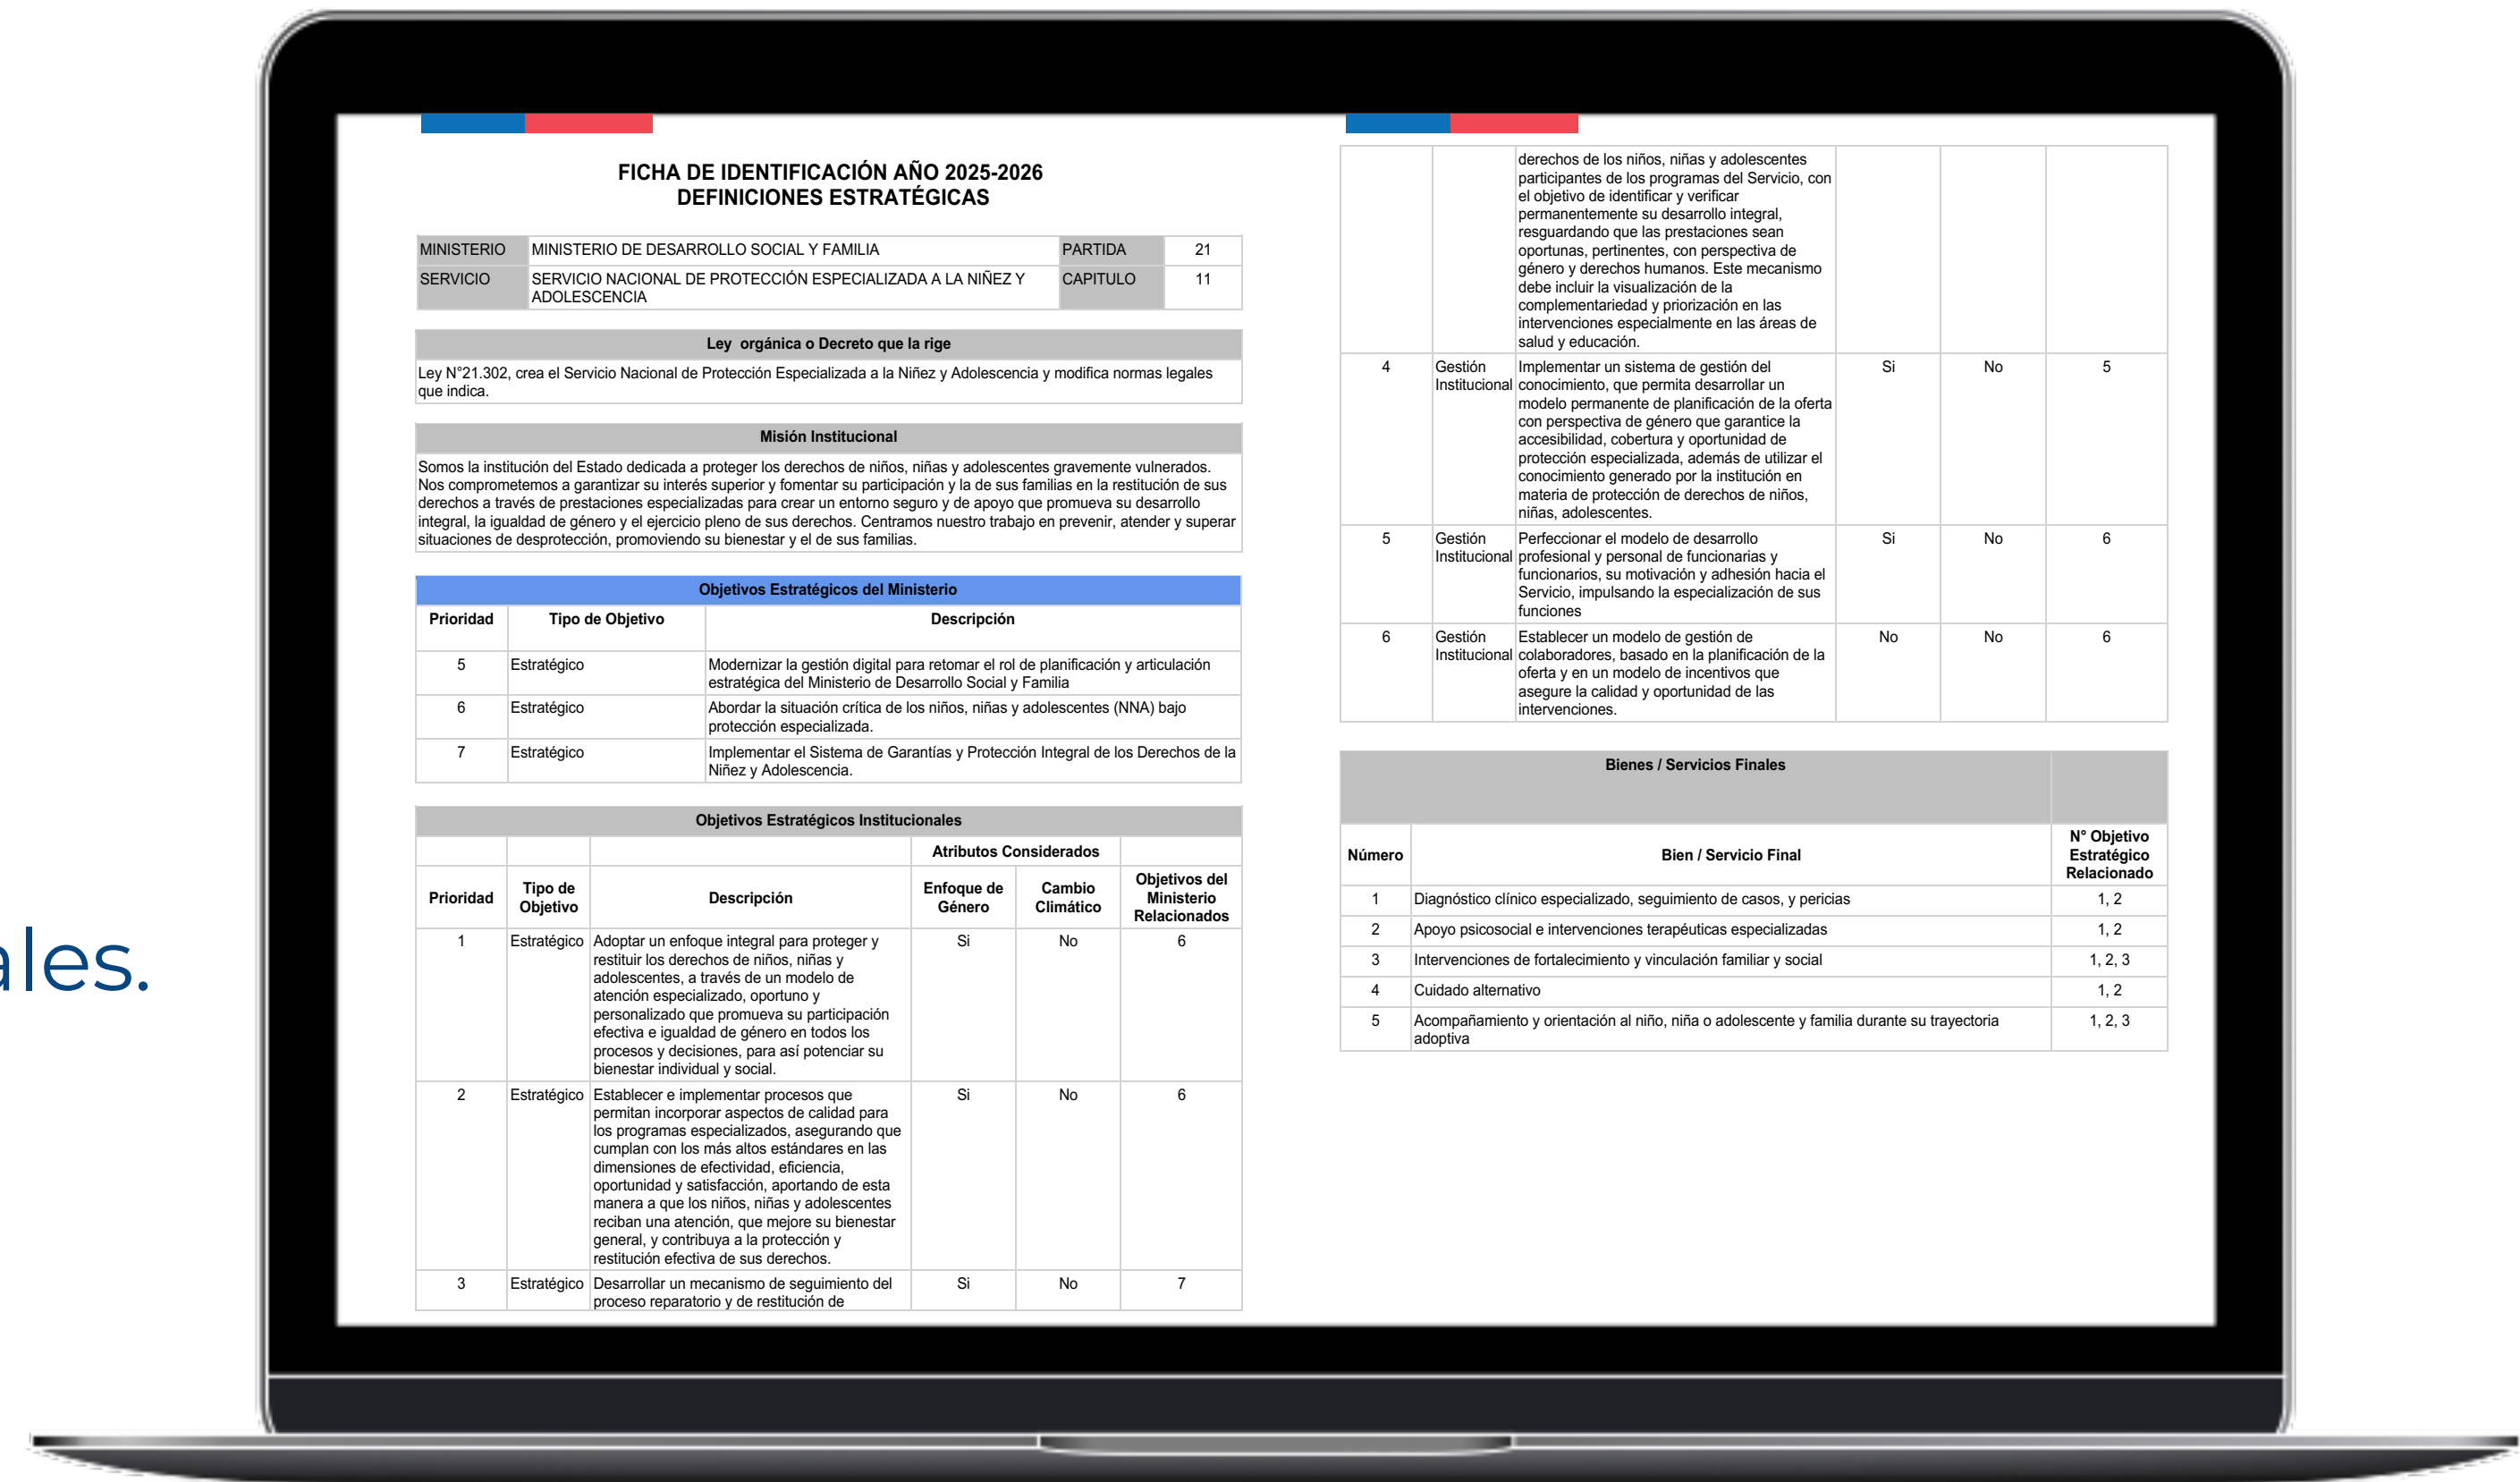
ales.

FICHA DE IDENTIFICACIÓN AÑO 2025-2026
DEFINICIONES ESTRATÉGICAS

| MINISTERIO | MINISTERIO DE DESARROLLO SOCIAL Y FAMILIA | PARTIDA | 21 |
|---|---|---|---|
| SERVICIO | SERVICIO NACIONAL DE PROTECCIÓN ESPECIALIZADA A LA NIÑEZ Y ADOLESCENCIA | CAPITULO | 11 |

Ley orgánica o Decreto que la rige

Ley N°21.302, crea el Servicio Nacional de Protección Especializada a la Niñez y Adolescencia y modifica normas legales que indica.

Misión Institucional

Somos la institución del Estado dedicada a proteger los derechos de niños, niñas y adolescentes gravemente vulnerados. Nos comprometemos a garantizar su interés superior y fomentar su participación y la de sus familias en la restitución de sus derechos a través de prestaciones especializadas para crear un entorno seguro y de apoyo que promueva su desarrollo integral, la igualdad de género y el ejercicio pleno de sus derechos. Centramos nuestro trabajo en prevenir, atender y superar situaciones de desprotección, promoviendo su bienestar y el de sus familias.

Objetivos Estratégicos del Ministerio

| Prioridad | Tipo de Objetivo | Descripción |
|---|---|---|
| 5 | Estratégico | Modernizar la gestión digital para retomar el rol de planificación y articulación estratégica del Ministerio de Desarrollo Social y Familia |
| 6 | Estratégico | Abordar la situación crítica de los niños, niñas y adolescentes (NNA) bajo protección especializada. |
| 7 | Estratégico | Implementar el Sistema de Garantías y Protección Integral de los Derechos de la Niñez y Adolescencia. |

Objetivos Estratégicos Institucionales

| Prioridad | Tipo de Objetivo | Descripción | Atributos Considerados: Enfoque de Género | Atributos Considerados: Cambio Climático | Objetivos del Ministerio Relacionados |
|---|---|---|---|---|---|
| 1 | Estratégico | Adoptar un enfoque integral para proteger y restituir los derechos de niños, niñas y adolescentes, a través de un modelo de atención especializado, oportuno y personalizado que promueva su participación efectiva e igualdad de género en todos los procesos y decisiones, para así potenciar su bienestar individual y social. | Si | No | 6 |
| 2 | Estratégico | Establecer e implementar procesos que permitan incorporar aspectos de calidad para los programas especializados, asegurando que cumplan con los más altos estándares en las dimensiones de efectividad, eficiencia, oportunidad y satisfacción, aportando de esta manera a que los niños, niñas y adolescentes reciban una atención, que mejore su bienestar general, y contribuya a la protección y restitución efectiva de sus derechos. | Si | No | 6 |
| 3 | Estratégico | Desarrollar un mecanismo de seguimiento del proceso reparatorio y de restitución de derechos de los niños, niñas y adolescentes participantes de los programas del Servicio, con el objetivo de identificar y verificar permanentemente su desarrollo integral, resguardando que las prestaciones sean oportunas, pertinentes, con perspectiva de género y derechos humanos. Este mecanismo debe incluir la visualización de la complementariedad y priorización en las intervenciones especialmente en las áreas de salud y educación. | Si | No | 7 |
| 4 | Gestión Institucional | Implementar un sistema de gestión del conocimiento, que permita desarrollar un modelo permanente de planificación de la oferta con perspectiva de género que garantice la accesibilidad, cobertura y oportunidad de protección especializada, además de utilizar el conocimiento generado por la institución en materia de protección de derechos de niños, niñas, adolescentes. | Si | No | 5 |
| 5 | Gestión Institucional | Perfeccionar el modelo de desarrollo profesional y personal de funcionarias y funcionarios, su motivación y adhesión hacia el Servicio, impulsando la especialización de sus funciones | Si | No | 6 |
| 6 | Gestión Institucional | Establecer un modelo de gestión de colaboradores, basado en la planificación de la oferta y en un modelo de incentivos que asegure la calidad y oportunidad de las intervenciones. | No | No | 6 |

Bienes / Servicios Finales

| Número | Bien / Servicio Final | N° Objetivo Estratégico Relacionado |
|---|---|---|
| 1 | Diagnóstico clínico especializado, seguimiento de casos, y pericias | 1, 2 |
| 2 | Apoyo psicosocial e intervenciones terapéuticas especializadas | 1, 2 |
| 3 | Intervenciones de fortalecimiento y vinculación familiar y social | 1, 2, 3 |
| 4 | Cuidado alternativo | 1, 2 |
| 5 | Acompañamiento y orientación al niño, niña o adolescente y familia durante su trayectoria adoptiva | 1, 2, 3 |